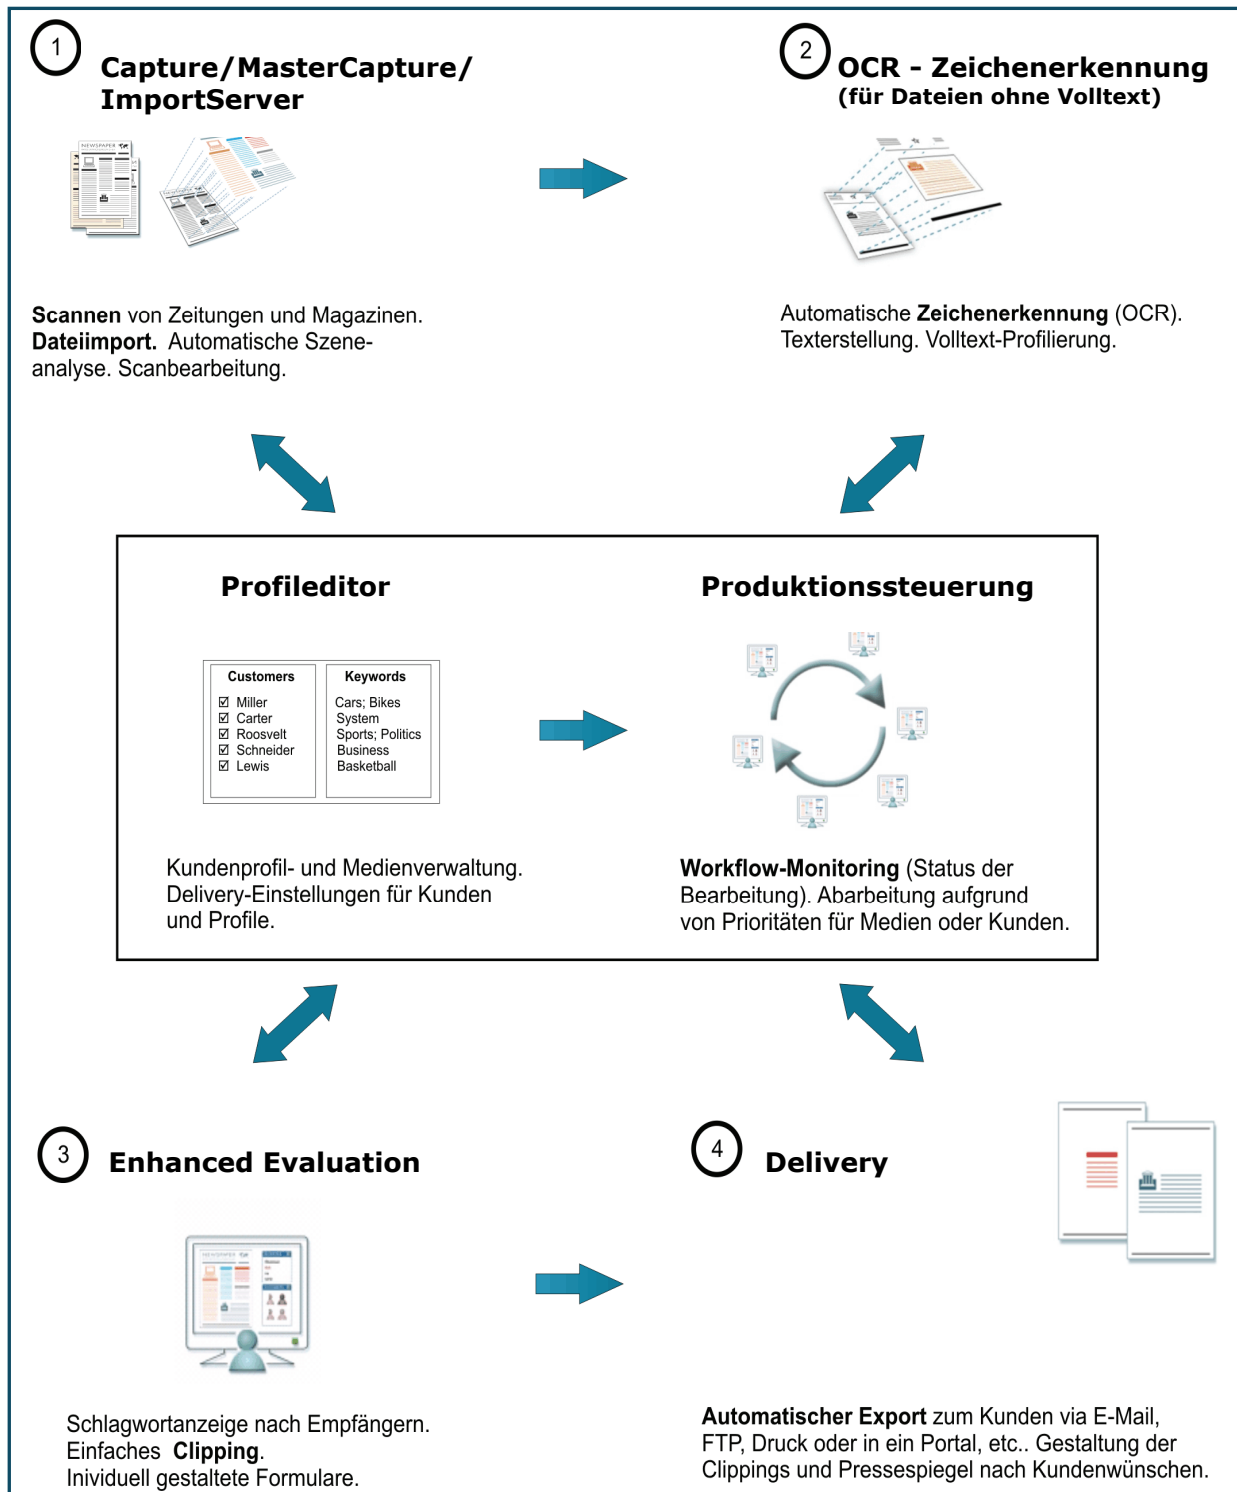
1 Capture/MasterCapture/ ImportServer

NEWSPAPER

**Scannen** von Zeitungen und Magazinen. **Dateiimport.** Automatische Szeneanalyse. Scanbearbeitung.

2 OCR - Zeichenerkennung (für Dateien ohne Volltext)

Automatische **Zeichenerkennung** (OCR). Texterstellung. Volltext-Profilierung.

Profileditor

| Customers | Keywords |
|---|---|
| ☑ Miller<br>☑ Carter<br>☑ Roosvelt<br>☑ Schneider<br>☑ Lewis | Cars; Bikes<br>System<br>Sports; Politics<br>Business<br>Basketball |

Kundenprofil- und Medienverwaltung. Delivery-Einstellungen für Kunden und Profile.

Produktionssteuerung

**Workflow-Monitoring** (Status der Bearbeitung). Abarbeitung aufgrund von Prioritäten für Medien oder Kunden.

3 Enhanced Evaluation

Schlagwortanzeige nach Empfängern.
Einfaches **Clipping**.
Inividuell gestaltete Formulare.

4 Delivery

**Automatischer Export** zum Kunden via E-Mail, FTP, Druck oder in ein Portal, etc.. Gestaltung der Clippings und Pressespiegel nach Kundenwünschen.